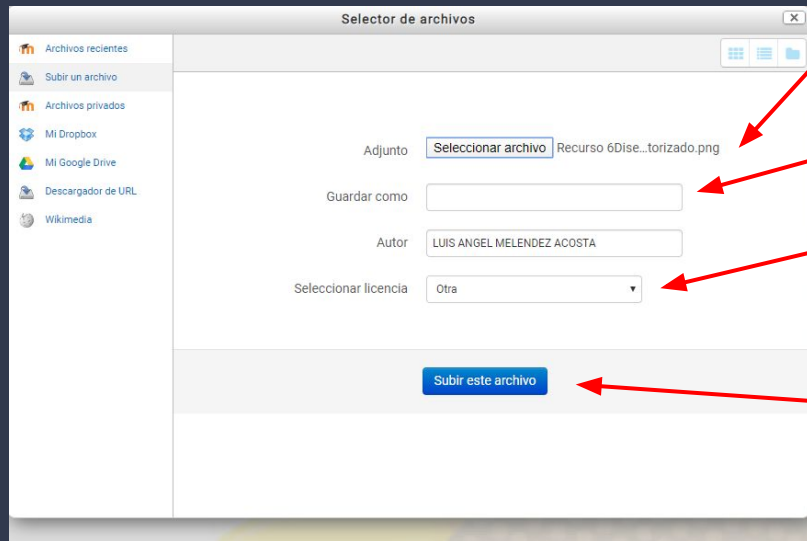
Selector de archivos

Archivos recientes
Subir un archivo
Archivos privados
Mi Dropbox
Mi Google Drive
Descargador de URL
Wikimedia

Adjunto
Seleccionar archivo
Recurso 6Dise...torizado.png
Guardar como
Autor
LUIS ANGEL MELENDEZ ACOSTA
Seleccionar licencia
Otra
Subir este archivo